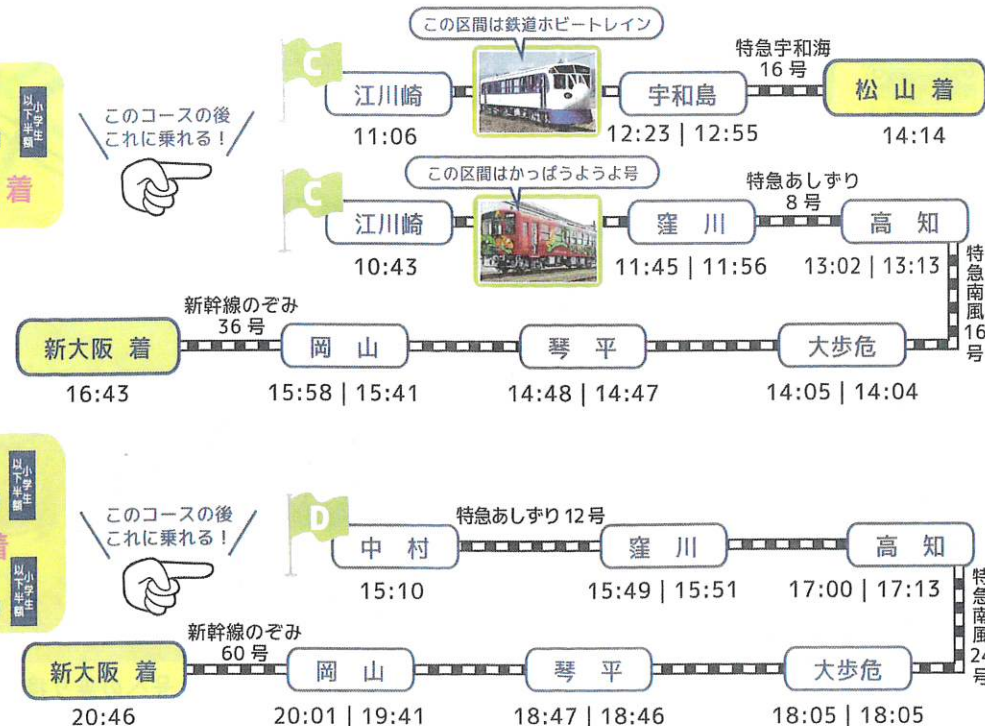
小学生以下半額

着

このコースの後これに乗れる!

C

江川崎
11:06

この区間は鉄道ホビートレイン

宇和島
12:23 | 12:55

特急宇和海 16号

松山着
14:14

C

江川崎
10:43

この区間はかっぱうようよ号

窪川
11:45 | 11:56

特急あしずり 8号

高知
13:02 | 13:13

特急南風16号

大歩危
14:05 | 14:04

琴平
14:48 | 14:47

岡山
15:58 | 15:41

新幹線のぞみ 36号

新大阪 着
16:43

小学生以下半額

着

小学生以下半額

このコースの後これに乗れる!

D

中村
15:10

特急あしずり 12号

窪川
15:49 | 15:51

高知
17:00 | 17:13

特急南風24号

大歩危
18:05 | 18:05

琴平
18:47 | 18:46

岡山
20:01 | 19:41

新幹線のぞみ 60号

新大阪 着
20:46